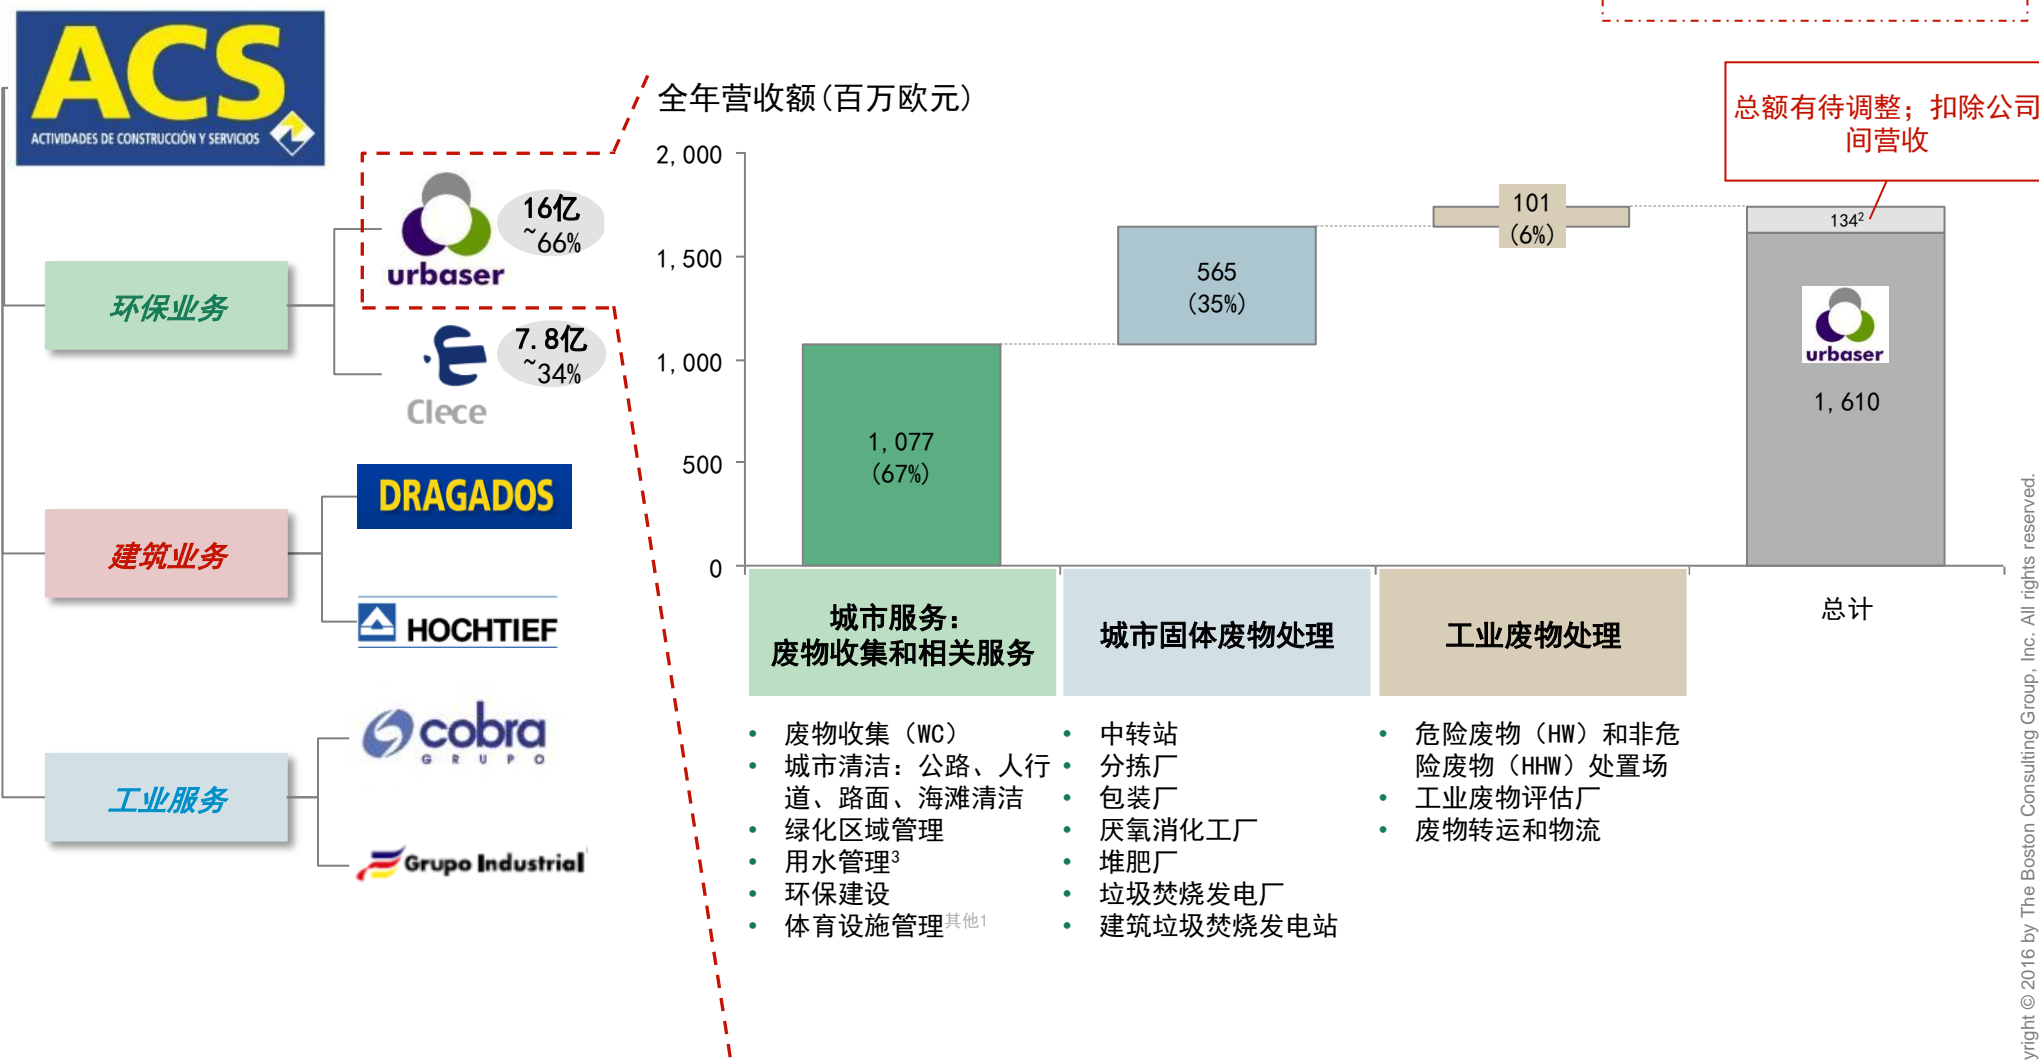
ACS
ACTIVIDADES DE CONSTRUCCIÓN Y SERVICIOS

环保业务

urbaser 16亿 ~66%

Clece 7.8亿 ~34%

建筑业务

DRAGADOS

HOCHTIEF

工业服务

cobra GRUPO

Grupo Industrial

全年营收额（百万欧元）

总额有待调整；扣除公司间营收

2,000
1,500
1,000
500
0

1,077 (67%)

565 (35%)

101 (6%)

$134^2$

urbaser

1,610

城市服务：废物收集和相关服务

城市固体废物处理

工业废物处理

总计

• 废物收集（WC）
• 城市清洁：公路、人行道、路面、海滩清洁
• 绿化区域管理
• 用水管理³
• 环保建设
• 体育设施管理其他1

• 中转站
• 分拣厂
• 包装厂
• 厌氧消化工厂
• 堆肥厂
• 垃圾焚烧发电厂
• 建筑垃圾焚烧发电站

• 危险废物（HW）和非危险废物（HHW）处置场
• 工业废物评估厂
• 废物转运和物流

yright © 2016 by The Boston Consulting Group, Inc. All rights reserved.